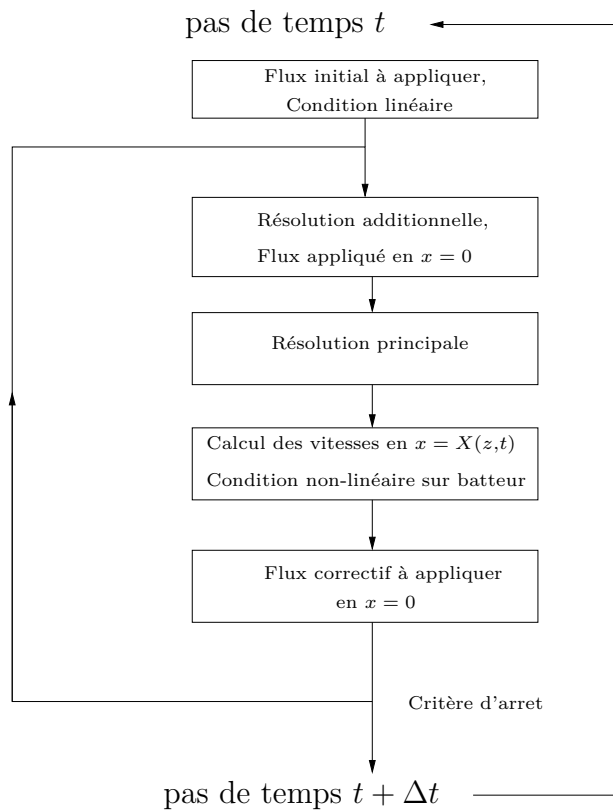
pas de temps $t$

Flux initial à appliquer,
Condition linéaire

Résolution additionnelle,
Flux appliqué en $x = 0$

Résolution principale

Calcul des vitesses en $x = X(z,t)$
Condition non-linéaire sur batteur

Flux correctif à appliquer
en $x = 0$

Critère d'arret

pas de temps $t + \Delta t$